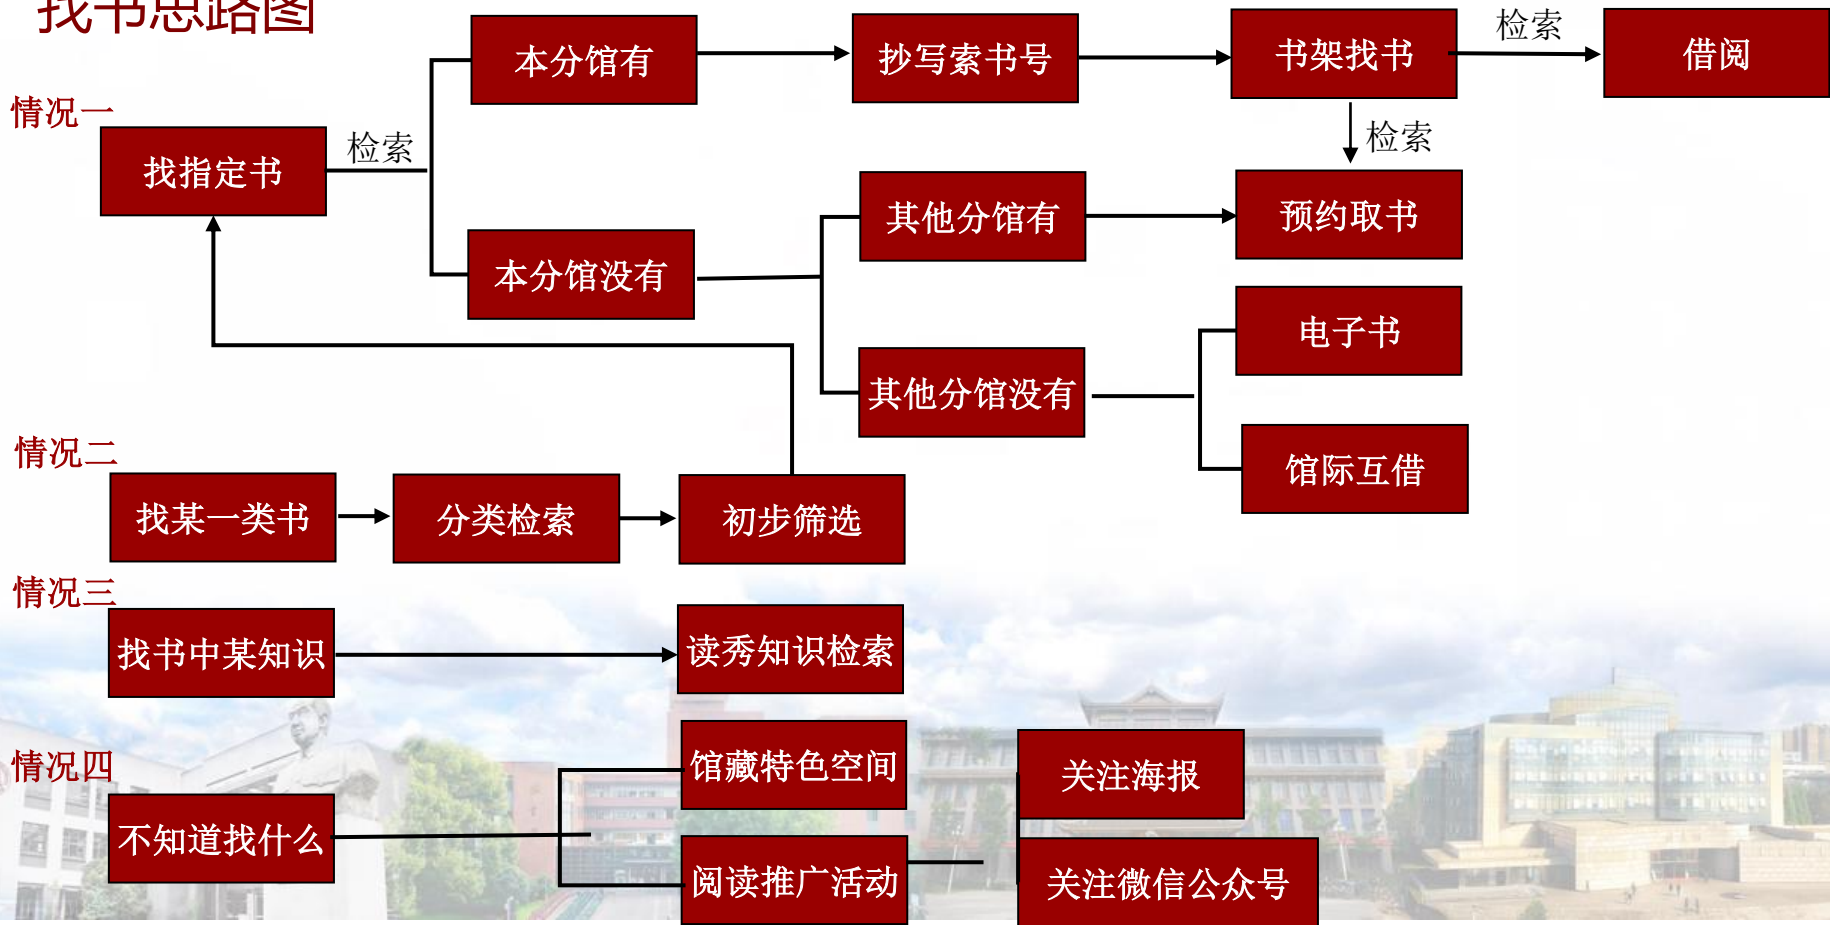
找书思路图

情况一

找指定书

检索

本分馆有

抄写索书号

书架找书

检索

借阅

检索

本分馆没有

其他分馆有

预约取书

其他分馆没有

电子书

馆际互借

情况二

找某一类书

分类检索

初步筛选

情况三

找书中某知识

读秀知识检索

情况四

不知道找什么

馆藏特色空间

阅读推广活动

关注海报

关注微信公众号